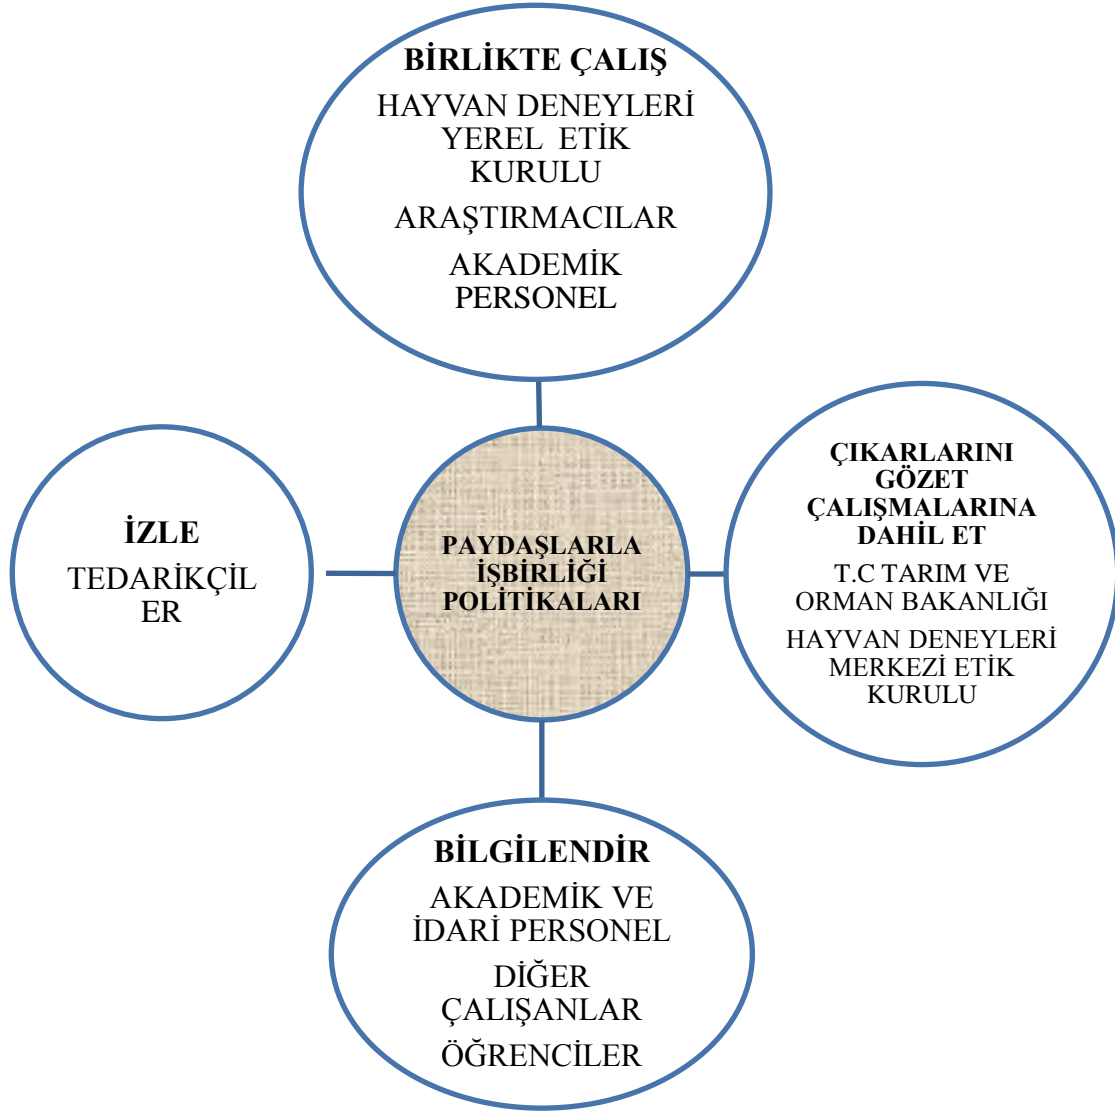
BİRLİKTE ÇALIŞ

HAYVAN DENEYLERİ YEREL ETİK KURULU

ARAŞTIRMACILAR

AKADEMİK PERSONEL

İZLE

TEDARİKÇİLER

PAYDAŞLARLA İŞBİRLİĞİ POLİTİKALARI

ÇIKARLARINI GÖZET ÇALIŞMALARINA DAHİL ET

T.C TARIM VE ORMAN BAKANLIĞI

HAYVAN DENEYLERİ MERKEZİ ETİK KURULU

BİLGİLENDİR

AKADEMİK VE İDARİ PERSONEL

DİĞER ÇALIŞANLAR

ÖĞRENCİLER